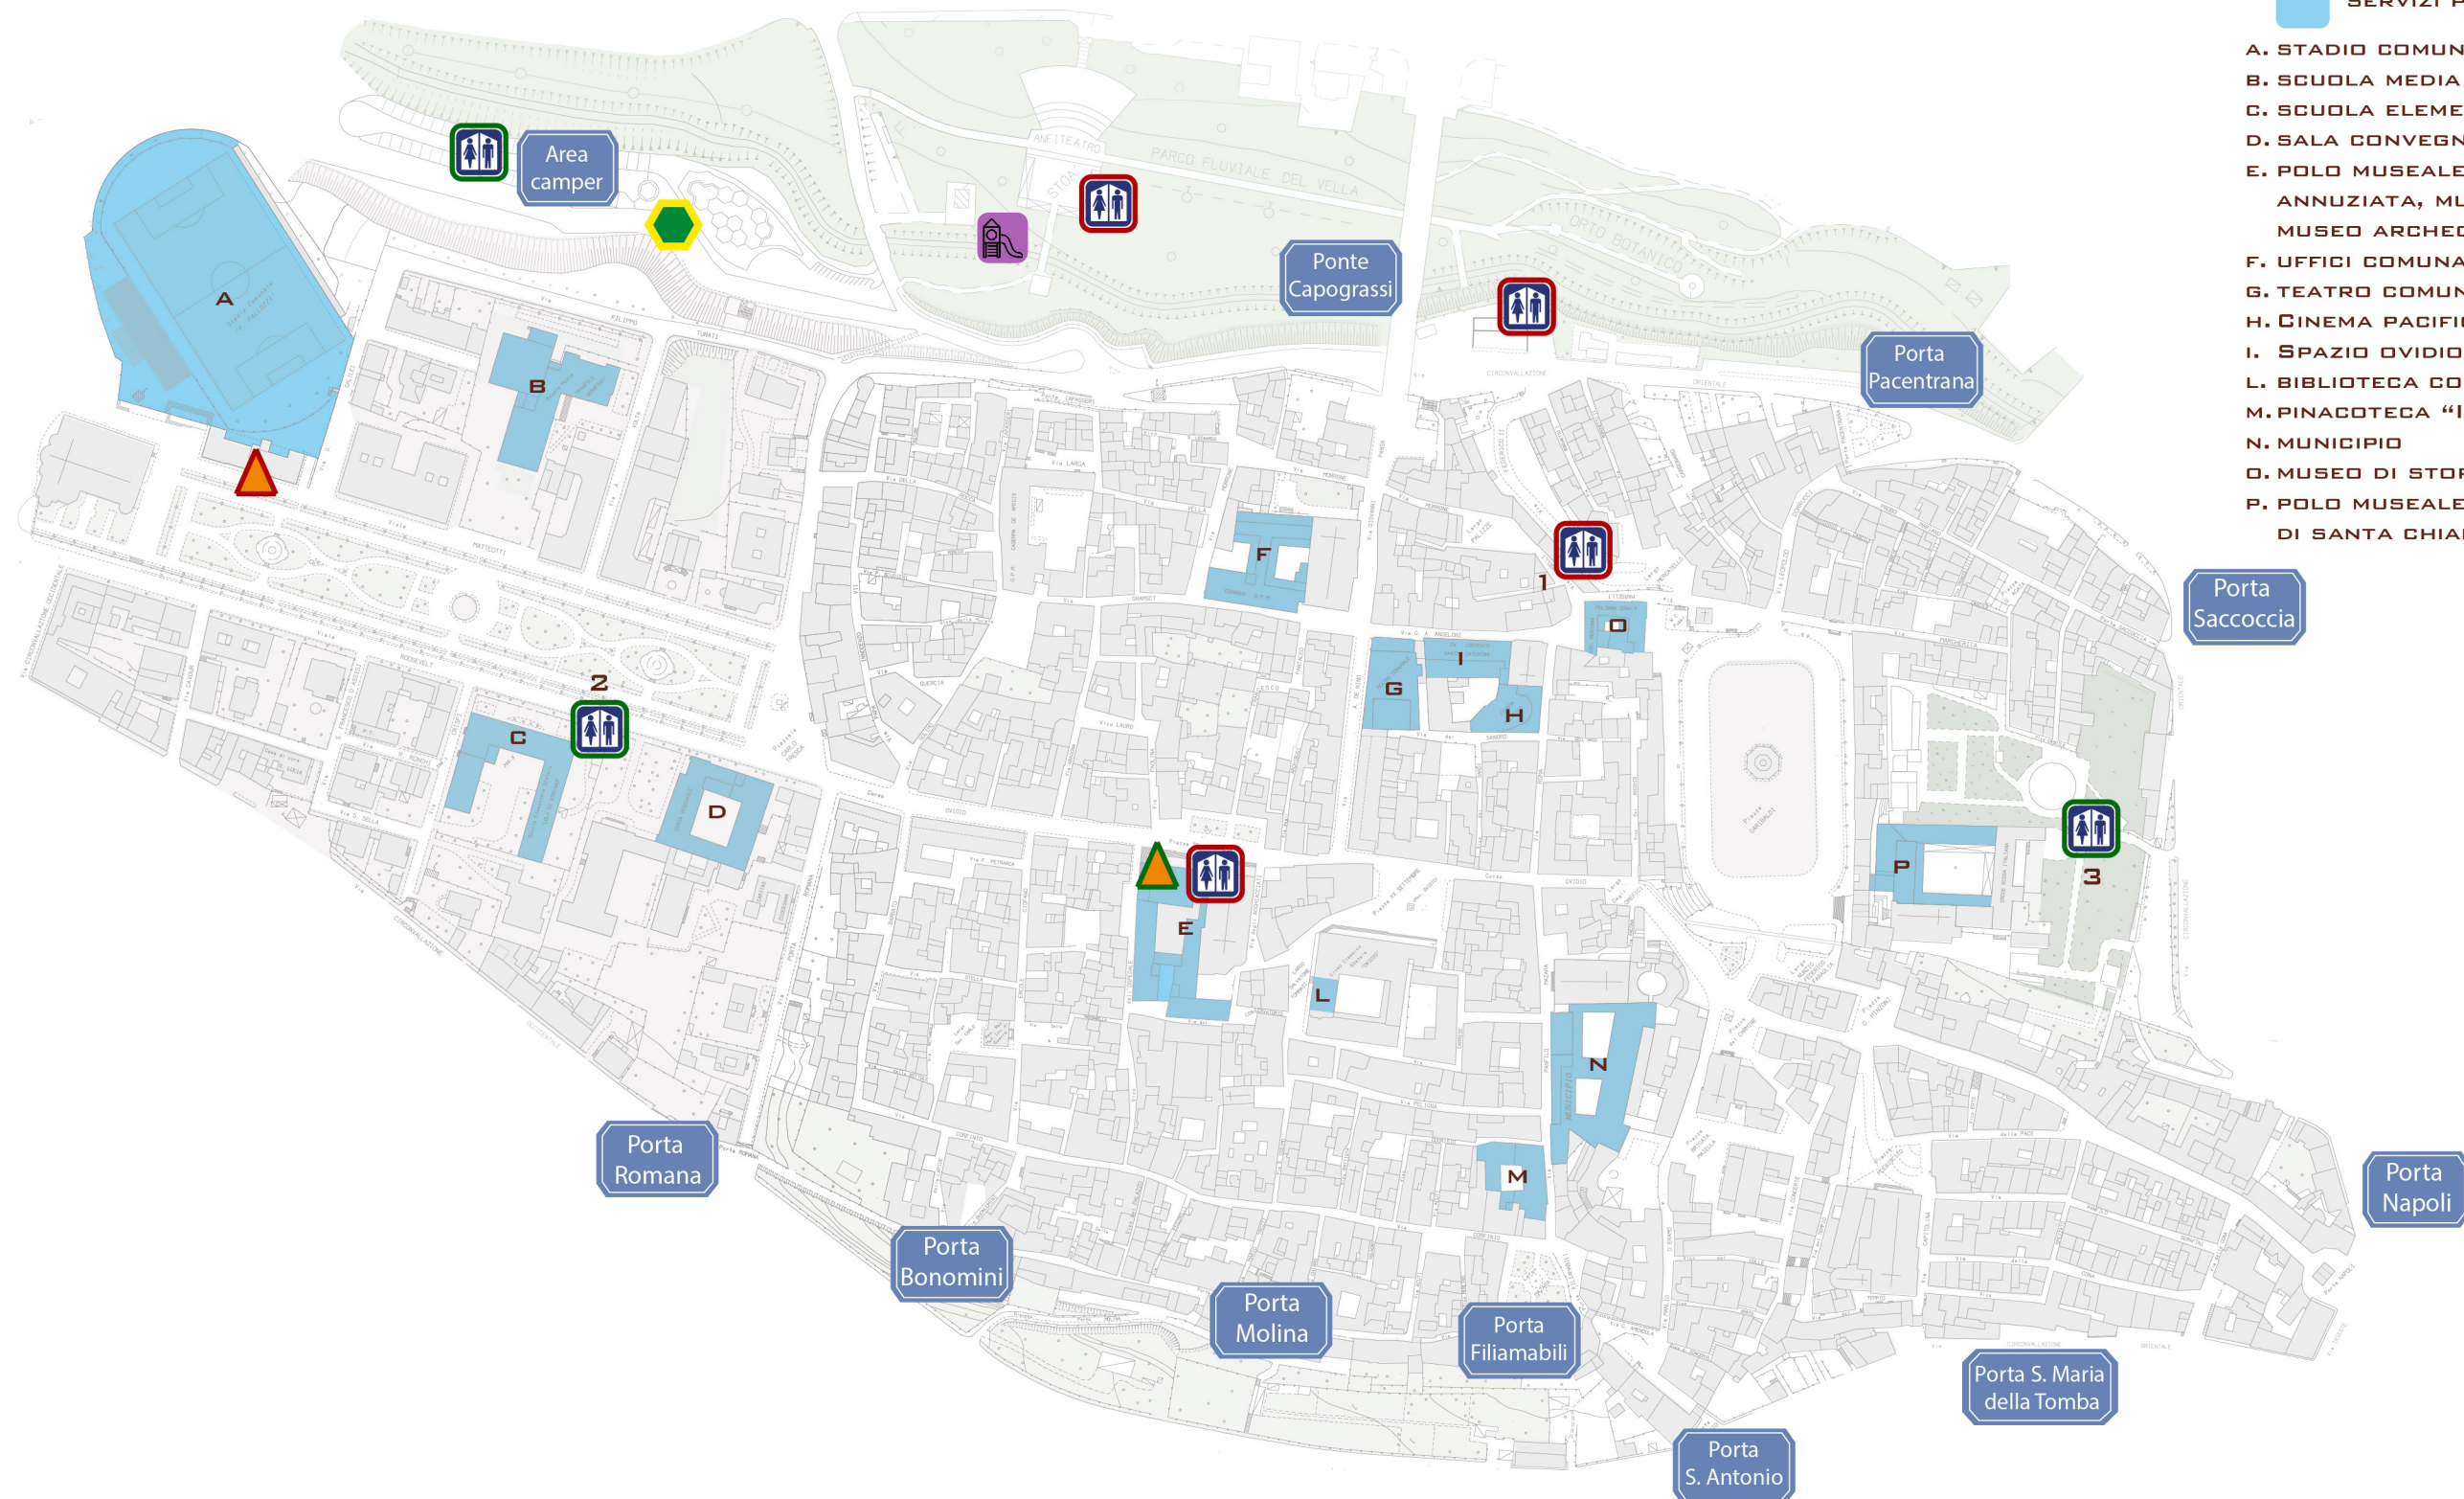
SERVIZI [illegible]

A. STADIO COMUN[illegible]
B. SCUOLA MEDIA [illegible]
C. SCUOLA ELEME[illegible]
D. SALA CONVEGN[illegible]
E. POLO MUSEALE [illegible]
ANNUZIATA, MU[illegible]
MUSEO ARCHEO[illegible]
F. UFFICI COMUNA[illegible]
G. TEATRO COMUN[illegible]
H. CINEMA PACIFI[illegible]
I. SPAZIO OVIDIO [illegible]
L. BIBLIOTECA CO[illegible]
M. PINACOTECA "I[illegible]
N. MUNICIPIO
O. MUSEO DI STOR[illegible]
P. POLO MUSEALE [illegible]
DI SANTA CHIA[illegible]

Area camper

ANFITEATRO

PARCO FLUVIALE DEL VELLA

ORTO BOTANICO

Ponte Capograssi

Porta Pacentrana

Porta Saccoccia

Porta Napoli

Porta S. Maria della Tomba

Porta S. Antonio

Porta Filiamabili

Porta Molina

Porta Bonomini

Porta Romana

A

B

C

D

E

F

G

H

I

L

M

N

O

P

1

2

3